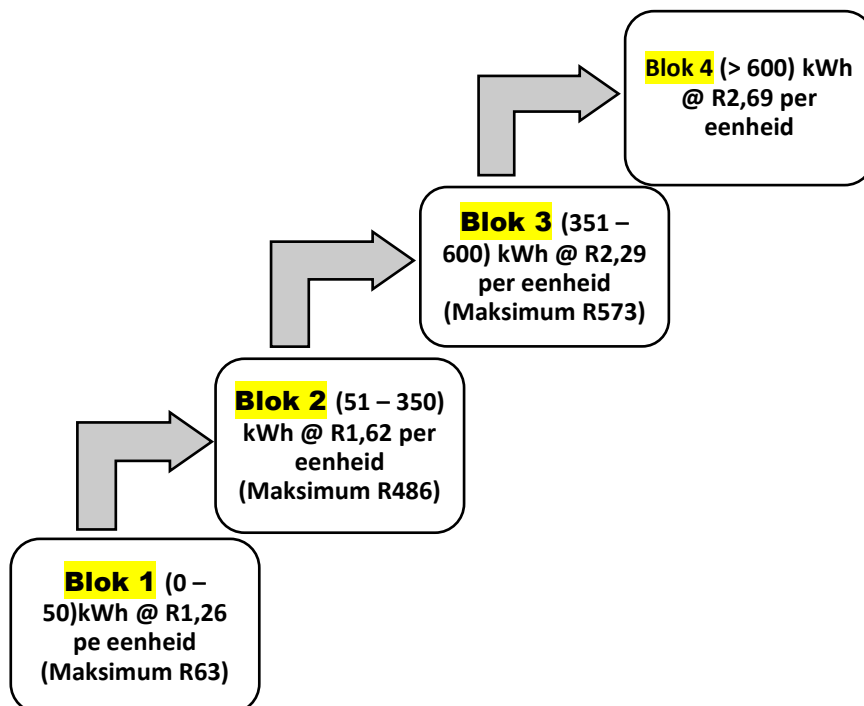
Blok 4 (> 600) kWh @ R2,69 per eenheid

Blok 3 (351 – 600) kWh @ R2,29 per eenheid (Maksimum R573)

Blok 2 (51 – 350) kWh @ R1,62 per eenheid (Maksimum R486)

Blok 1 (0 – 50)kWh @ R1,26 pe eenheid (Maksimum R63)